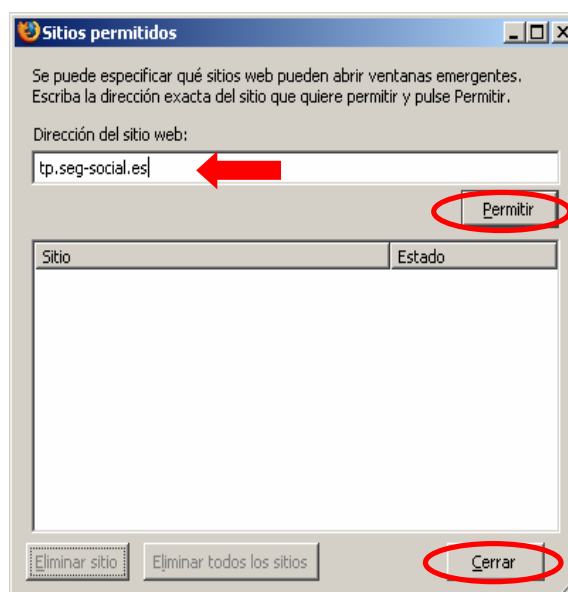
Sitios permitidos

Se puede especificar qué sitios web pueden abrir ventanas emergentes. Escriba la dirección exacta del sitio que quiere permitir y pulse Permitir.

Dirección del sitio web:

tp.seg-social.es

Permitir

| Sitio | Estado |
|---|---|

Eliminar sitio

Eliminar todos los sitios

Cerrar